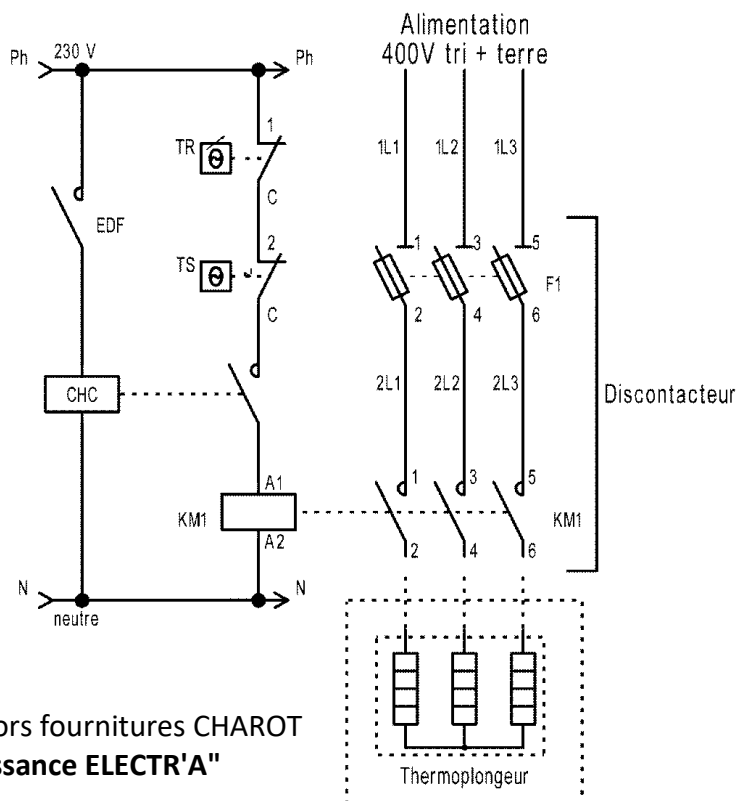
Alimentation
400V tri + terre

Ph
230 V
Ph
1
TR
$\theta$
C
EDF
2
TS
$\theta$
C
CHC
A1
KM1
A2
N
neutre
N

1L1
1L2
1L3
1
3
5
F1
2
4
6
2L1
2L2
2L3
Discontacteur
1
3
5
KM1
2
4
6
Thermoplongeur

ors fournitures CHAROT
ssance ELECTR'A"